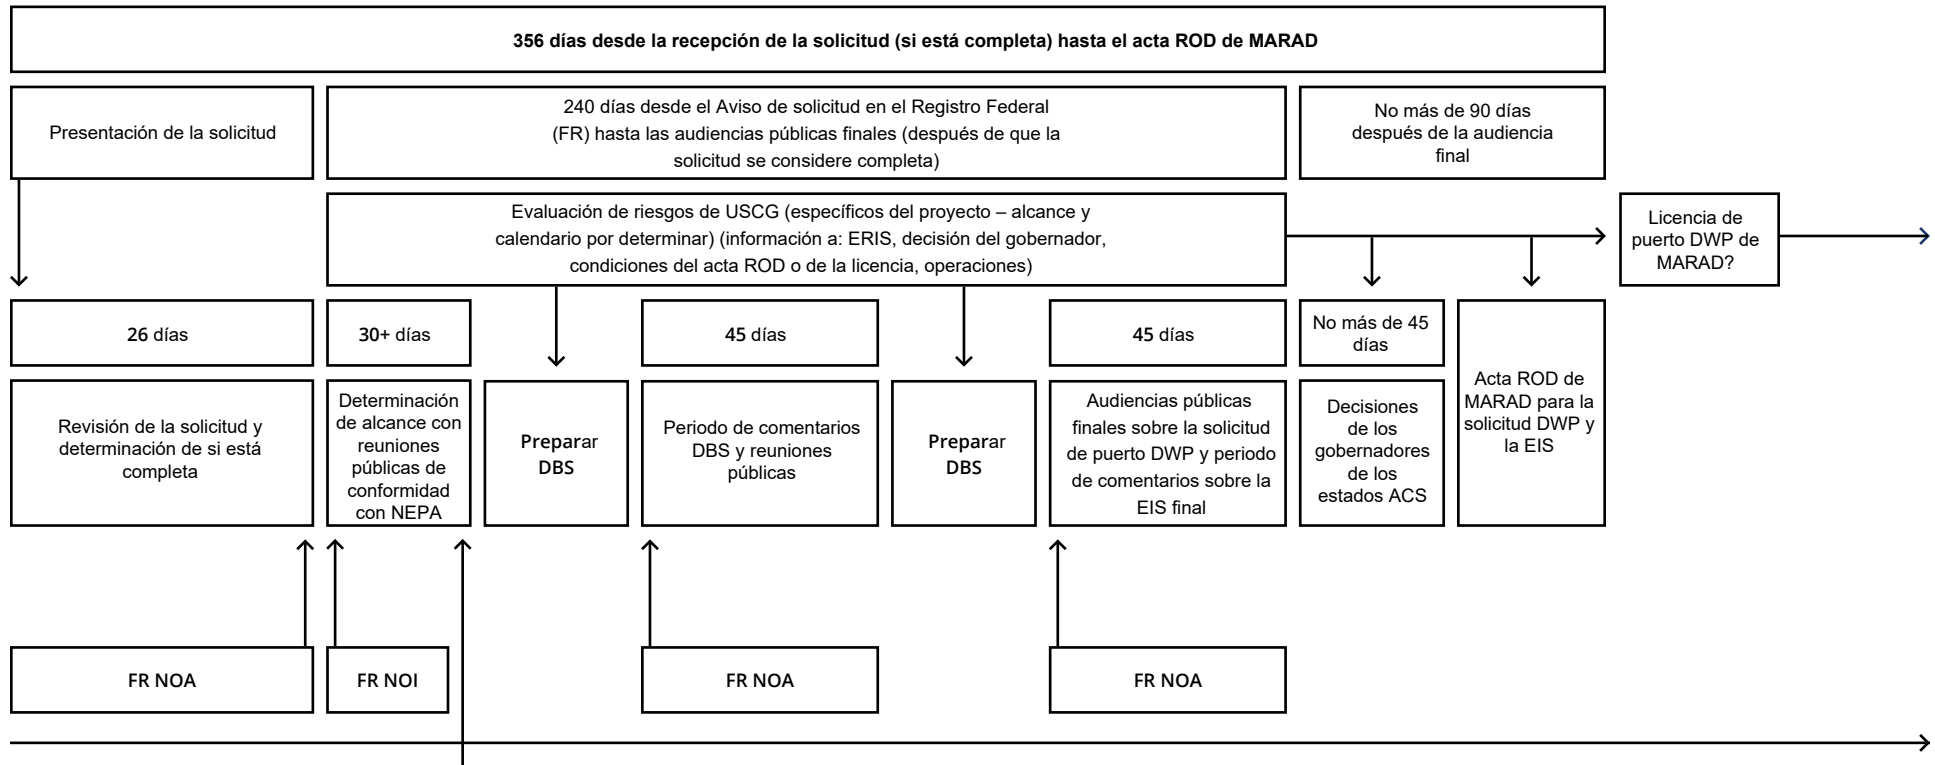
356 días desde la recepción de la solicitud (si está completa) hasta el acta ROD de MARAD

Presentación de la solicitud

240 días desde el Aviso de solicitud en el Registro Federal (FR) hasta las audiencias públicas finales (después de que la solicitud se considere completa)

No más de 90 días después de la audiencia final

Evaluación de riesgos de USCG (específicos del proyecto – alcance y calendario por determinar) (información a: ERIS, decisión del gobernador, condiciones del acta ROD o de la licencia, operaciones)

Licencia de puerto DWP de MARAD?

26 días

30+ días

45 días

45 días

No más de 45 días

Revisión de la solicitud y determinación de si está completa

Determinación de alcance con reuniones públicas de conformidad con NEPA

Preparar DBS

Periodo de comentarios DBS y reuniones públicas

Preparar DBS

Audiencias públicas finales sobre la solicitud de puerto DWP y periodo de comentarios sobre la EIS final

Decisiones de los gobernadores de los estados ACS

Acta ROD de MARAD para la solicitud DWP y la EIS

FR NOA

FR NOI

FR NOA

FR NOA